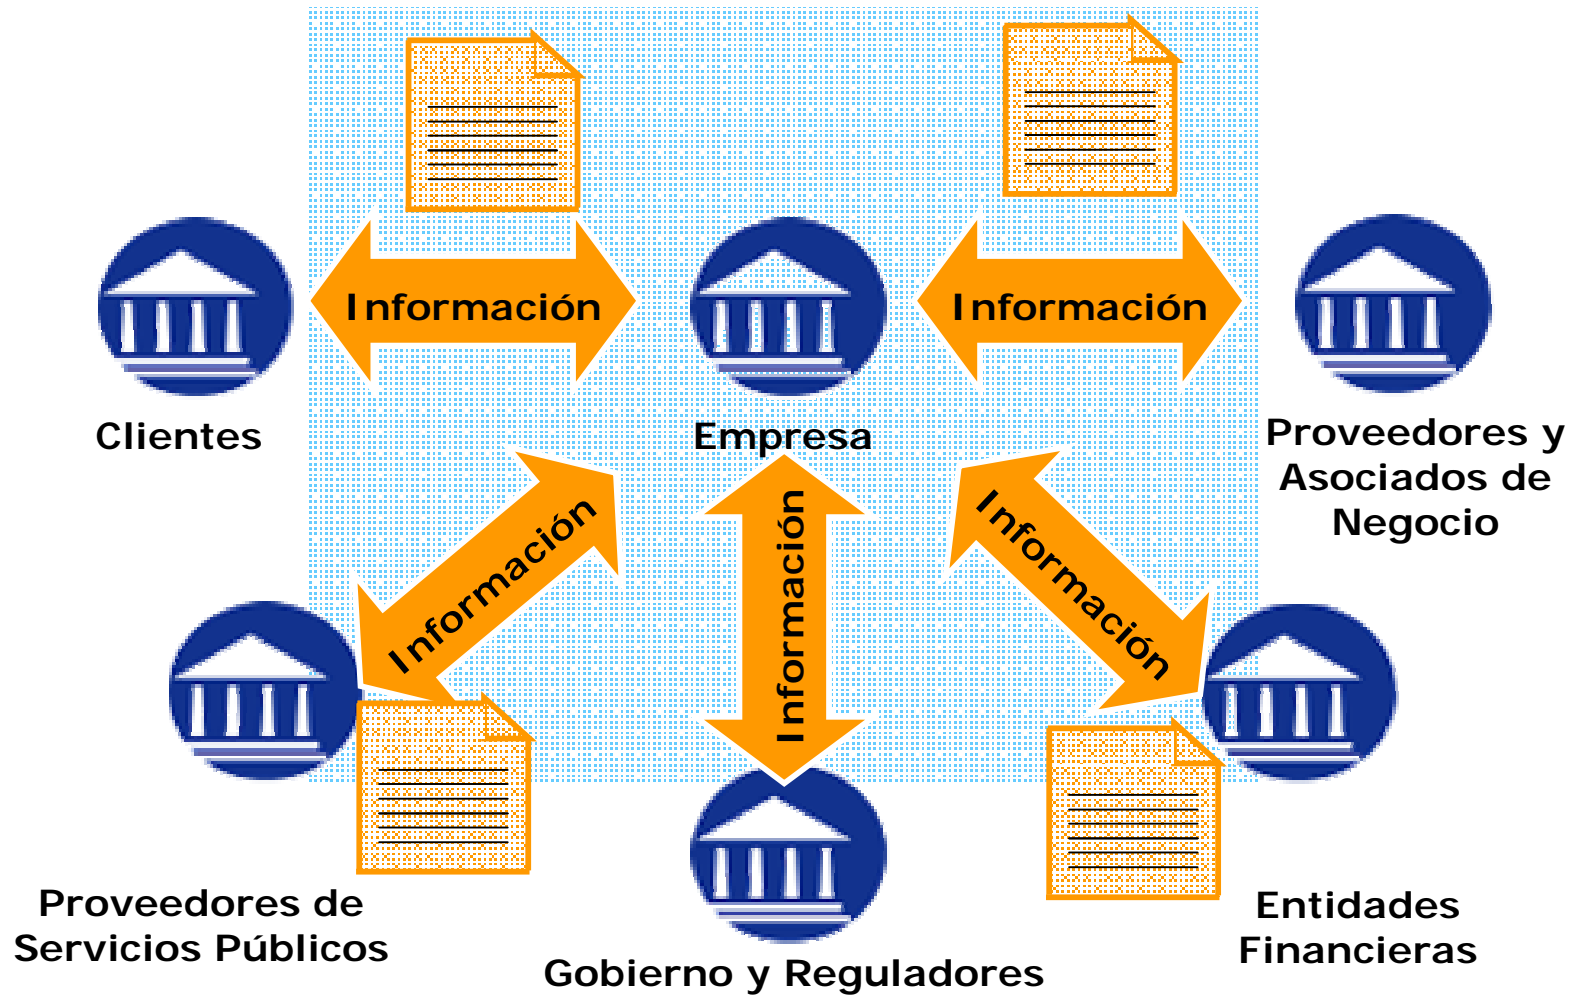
Información

Información

Clientes

Empresa

Proveedores y Asociados de Negocio

Información

Información

Información

Proveedores de Servicios Públicos

Gobierno y Reguladores

Entidades Financieras